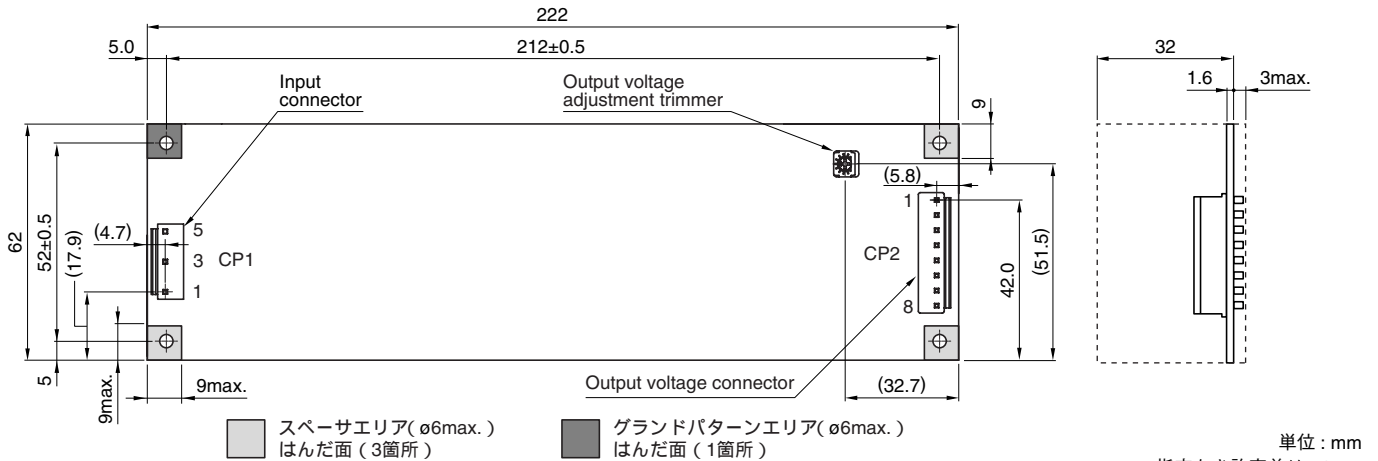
222
5.0
212±0.5
32
1.6
3max.
Input connector
Output voltage adjustment trimmer
9
(5.8)
62
52±0.5
(17.9)
(4.7)
5
3
1
CP1
CP2
1
8
42.0
(51.5)
5
9max.
9max.
Output voltage connector
(32.7)
スペーサエリア( ø6max. )
はんだ面 ( 3箇所 )
グランドパターンエリア( ø6max. )
はんだ面 ( 1箇所 )
単位 : mm
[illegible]